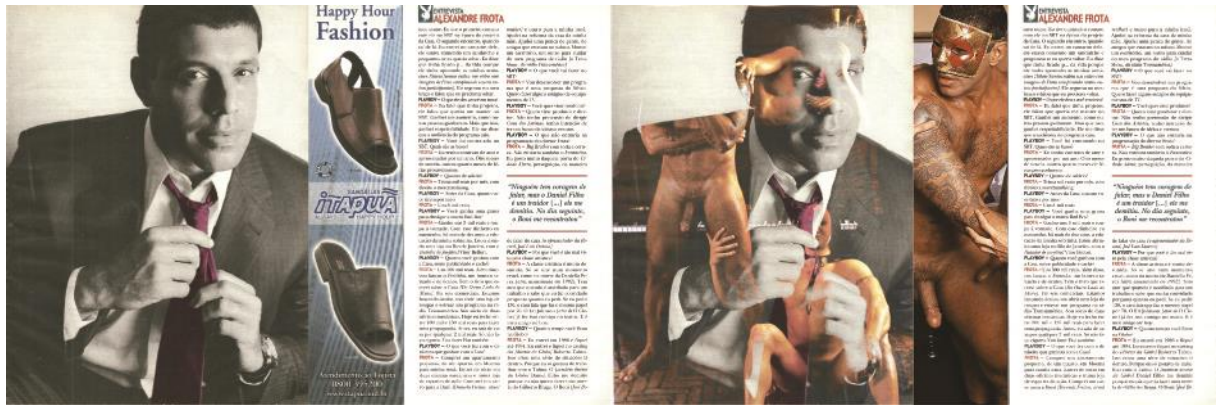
Happy Hour
Fashion

SANDÁLIAS
ITAPUÃ

ENTREVISTA
ALEXANDRE FROTA

"Ninguém tem coragem de falar, mas o Daniel Filho é um traidor [...] ele me demitiu. No dia seguinte, o Boni me recontratou"

ENTREVISTA
ALEXANDRE FROTA

"Ninguém tem coragem de falar, mas o Daniel Filho é um traidor [...] ele me demitiu. No dia seguinte, o Boni me recontratou"

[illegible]